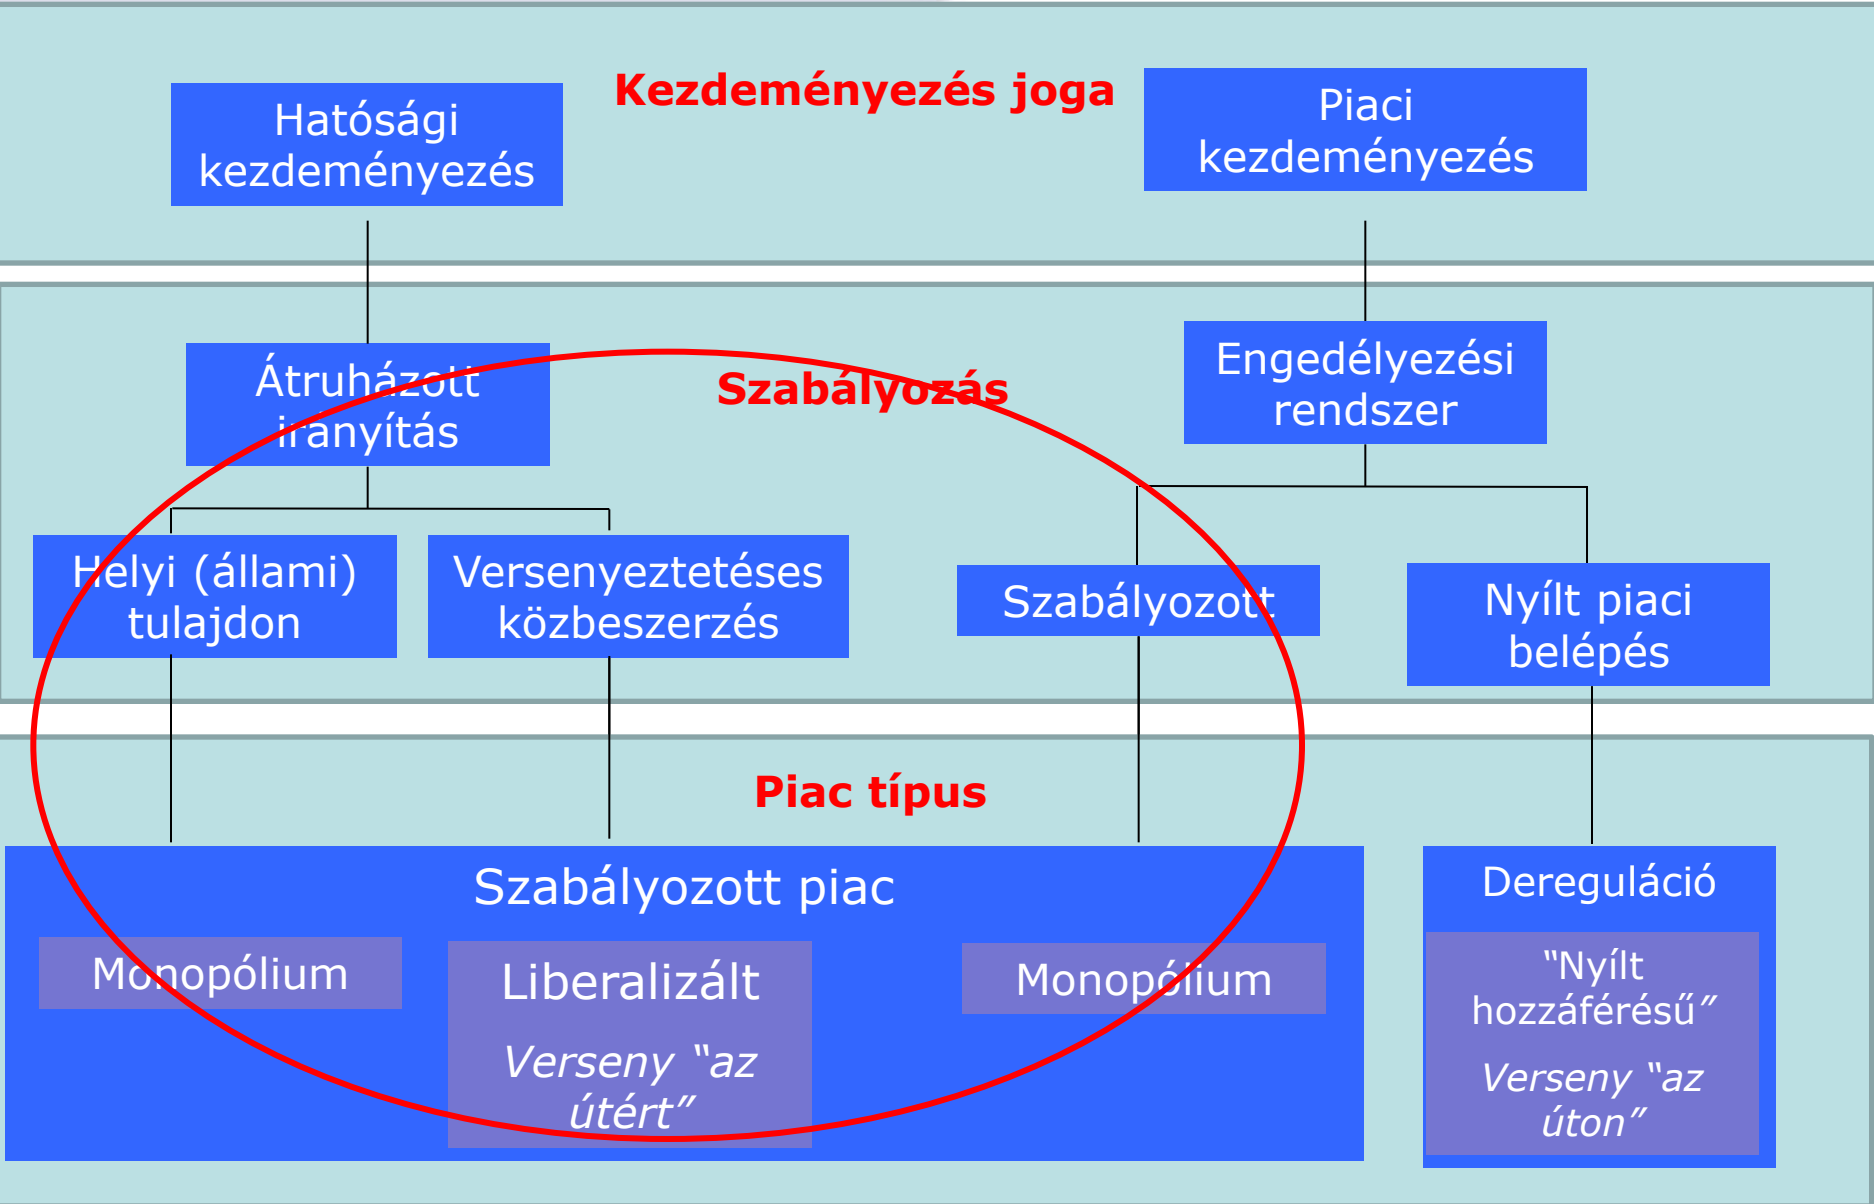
Kezdeményezés joga

Hatósági kezdeményezés

Piaci kezdeményezés

Szabályozás

Átruházott irányítás

Engedélyezési rendszer

Helyi (állami) tulajdon

Versenyeztetéses közbeszerzés

Szabályozott

Nyílt piaci belépés

Piac típus

Szabályozott piac

Monopólium

Liberalizált

*Verseny "az útért"*

Monopólium

Dereguláció

"Nyílt hozzáférésű"

*Verseny "az úton"*